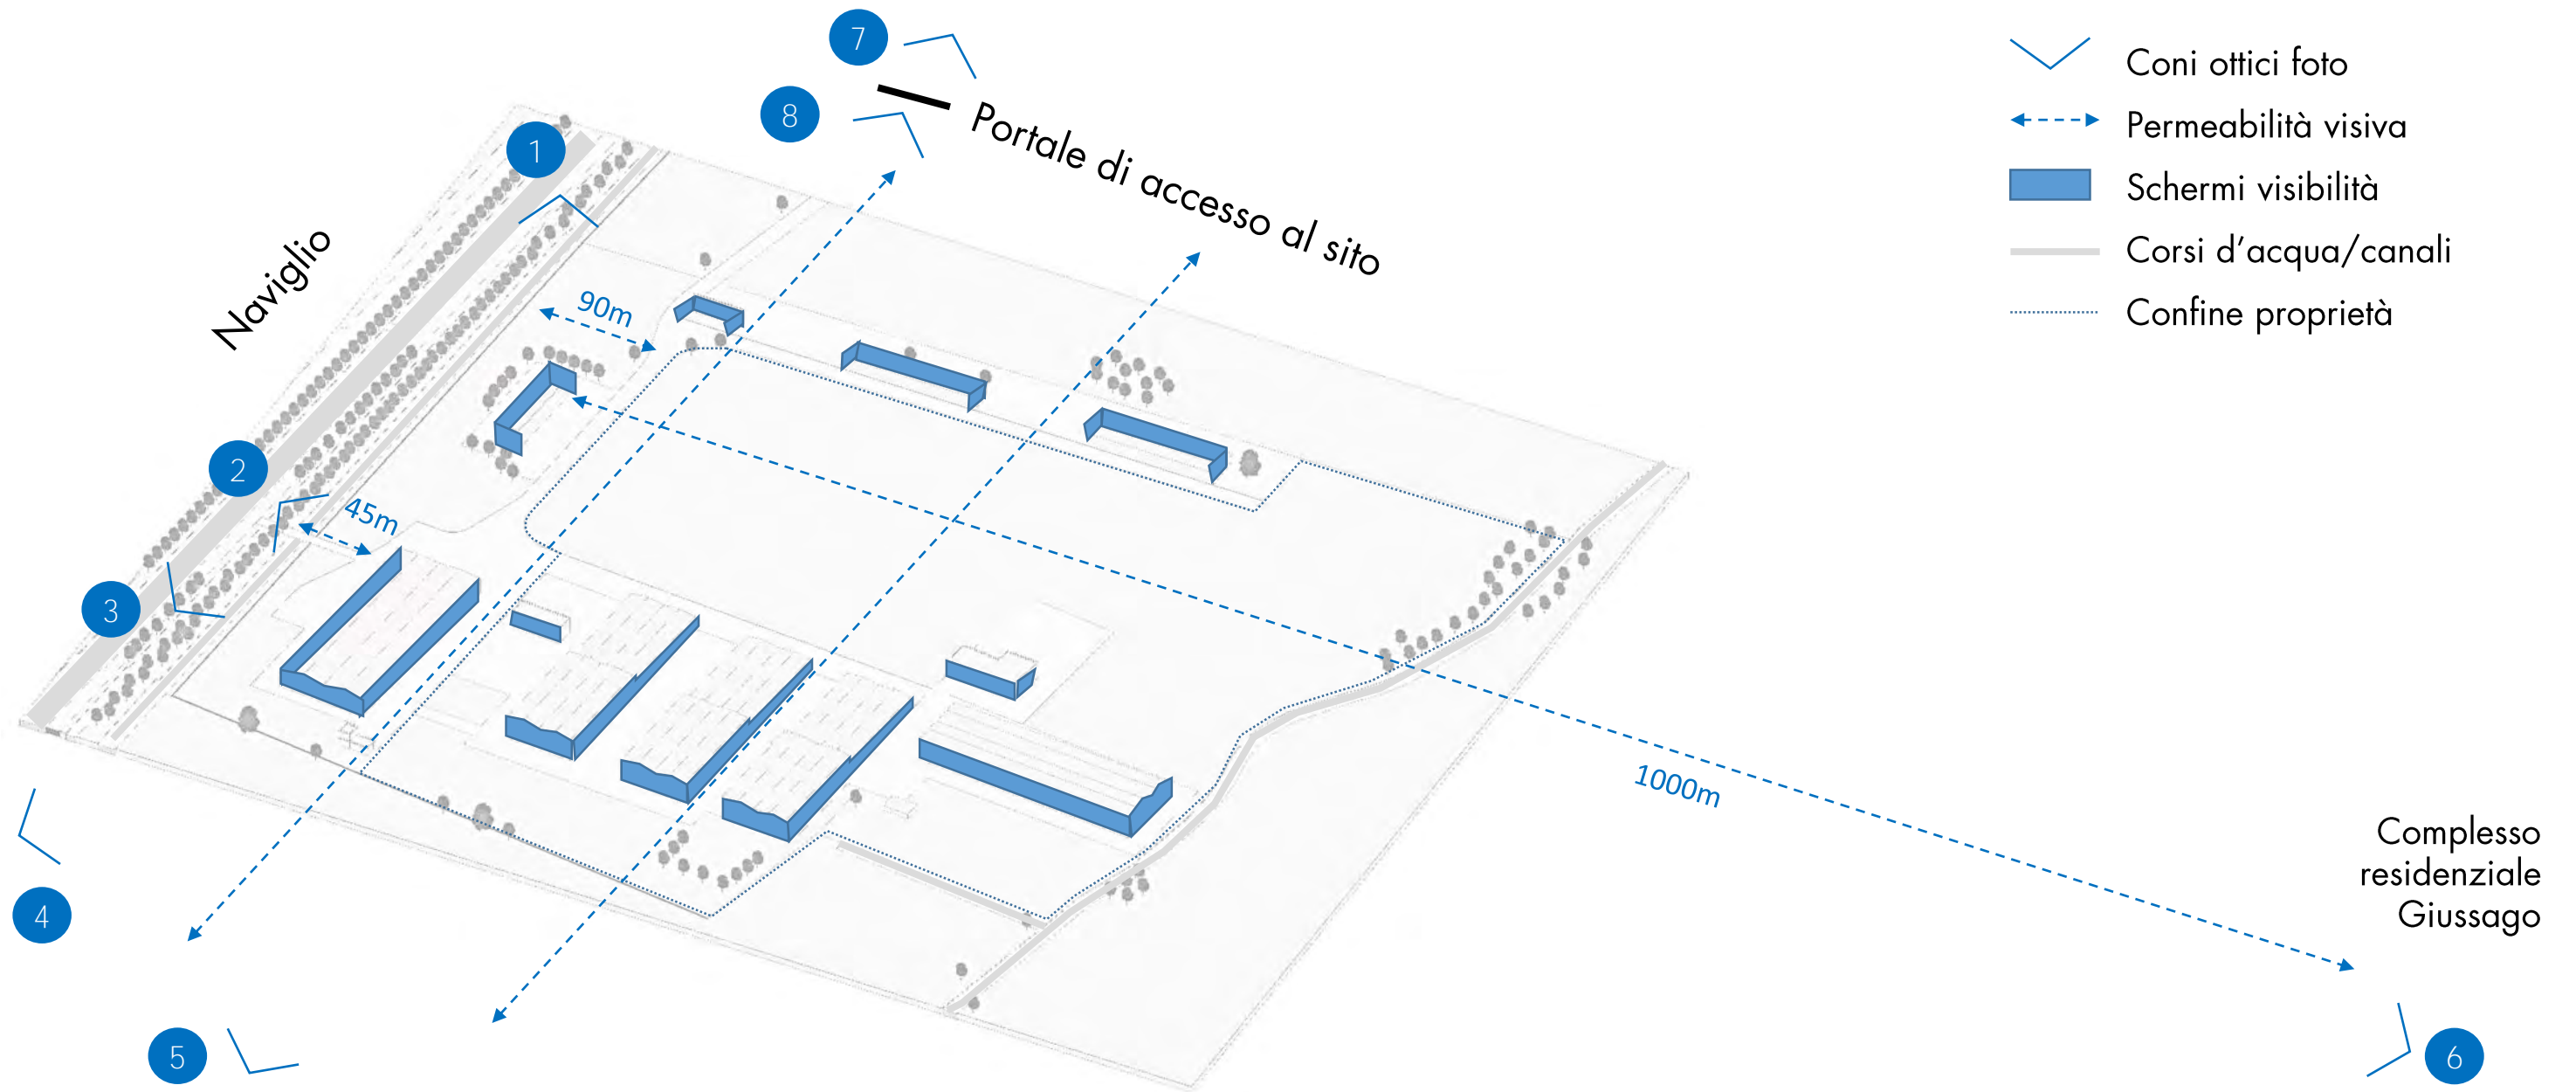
7

8

Portale di accesso al sito

1

Naviglio

90m

2

45m

3

1000m

4

5

Complesso residenziale Giussago

6

Coni ottici foto

Permeabilità visiva

Schermi visibilità

Corsi d'acqua/canali

Confine proprietà